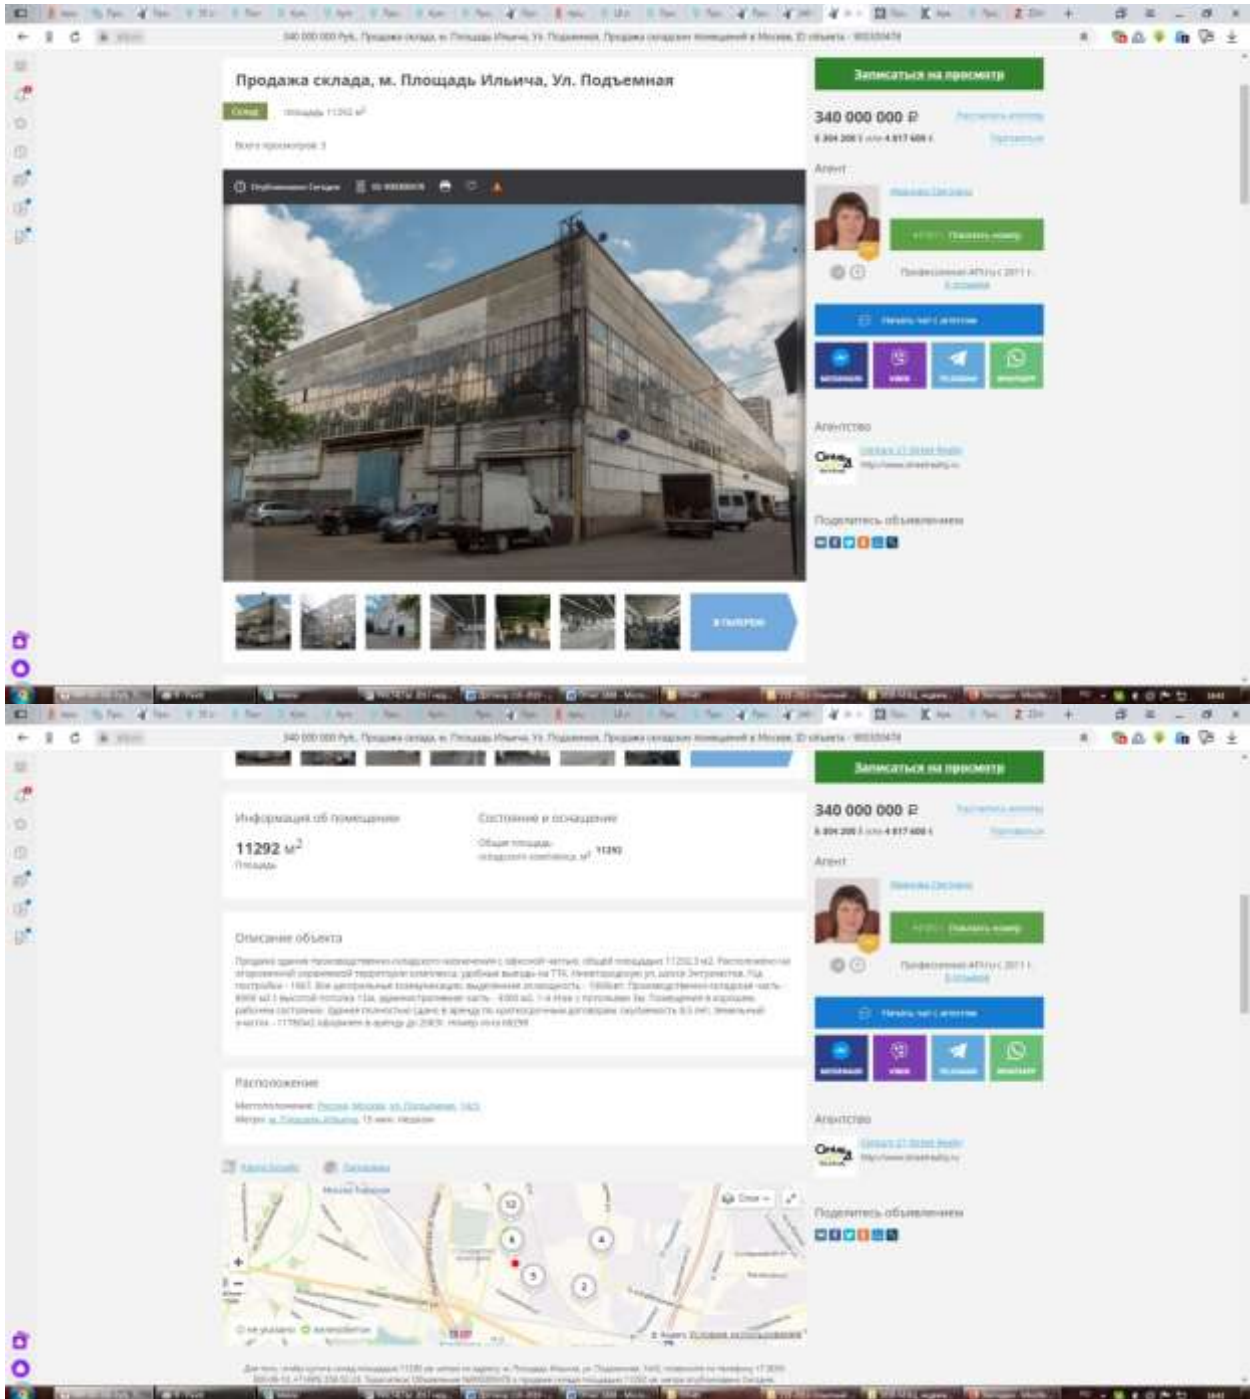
Продажа склада, м. Площадь Ильича, Ул. Подъемная

Склад Площадь 11292 м²

Всего просмотров 3

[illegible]

В ГАЛЕРЕЮ

Записаться на просмотр

340 000 000 ₽

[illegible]

Агент

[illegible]

Показать номер

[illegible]

Начать чат с агентом

Агентство

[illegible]

Поделитесь объявлением

Записаться на просмотр

340 000 000 ₽

Агент

Показать номер

Начать чат с агентом

Агентство

Поделитесь объявлением

Информация об помещении

11292 м²
Площадь

Состояние и оснащение

Общая площадь складского комплекса, м² 11292

Описание объекта

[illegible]

Расположение

Местоположение: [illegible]
Метро: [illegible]

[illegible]

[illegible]